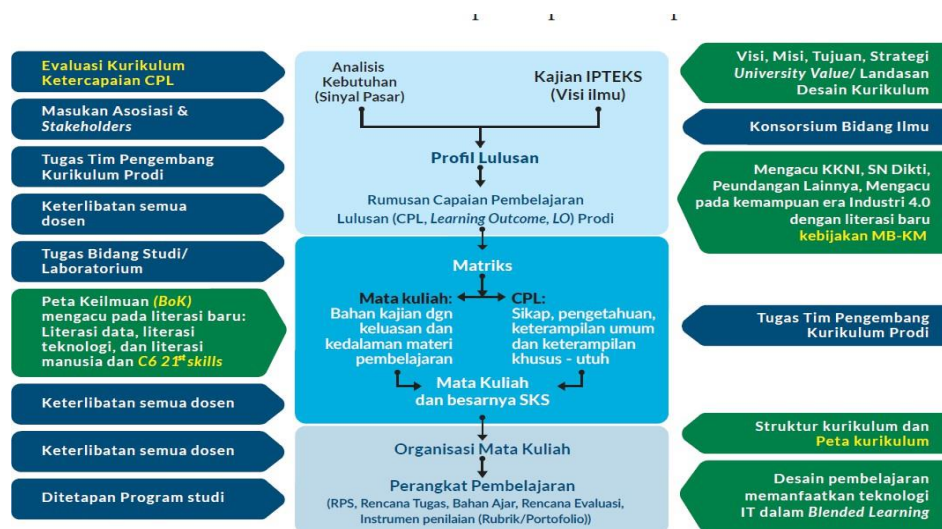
Evaluasi Kurikulum Ketercapaian CPL

Masukan Asosiasi & *Stakeholders*

Tugas Tim Pengembang Kurikulum Prodi

Keterlibatan semua dosen

Tugas Bidang Studi/ Laboratorium

Peta Keilmuan *(BoK)* mengacu pada literasi baru: Literasi data, literasi teknologi, dan literasi manusia dan *C6 21$^{st}$ skills*

Keterlibatan semua dosen

Keterlibatan semua dosen

Ditetapan Program studi

Analisis Kebutuhan (Sinyal Pasar)

Kajian IPTEKS (Visi ilmu)

Profil Lulusan

Rumusan Capaian Pembelajaran Lulusan (CPL, *Learning Outcome, LO*) Prodi

Matriks

Mata kuliah: Bahan kajian dgn keluasan dan kedalaman materi pembelajaran

CPL: Sikap, pengetahuan, keterampilan umum dan keterampilan khusus - utuh

Mata Kuliah dan besarnya SKS

Organisasi Mata Kuliah

Perangkat Pembelajaran
(RPS, Rencana Tugas, Bahan Ajar, Rencana Evaluasi, Instrumen penilaian (Rubrik/Portofolio))

Visi, Misi, Tujuan, Strategi *University Value*/ Landasan Desain Kurikulum

Konsorsium Bidang Ilmu

Mengacu KKNI, SN Dikti, Peundangan Lainnya, Mengacu pada kemampuan era Industri 4.0 dengan literasi baru kebijakan MB-KM

Tugas Tim Pengembang Kurikulum Prodi

Struktur kurikulum dan Peta kurikulum

Desain pembelajaran memanfaatkan teknologi IT dalam *Blended Learning*